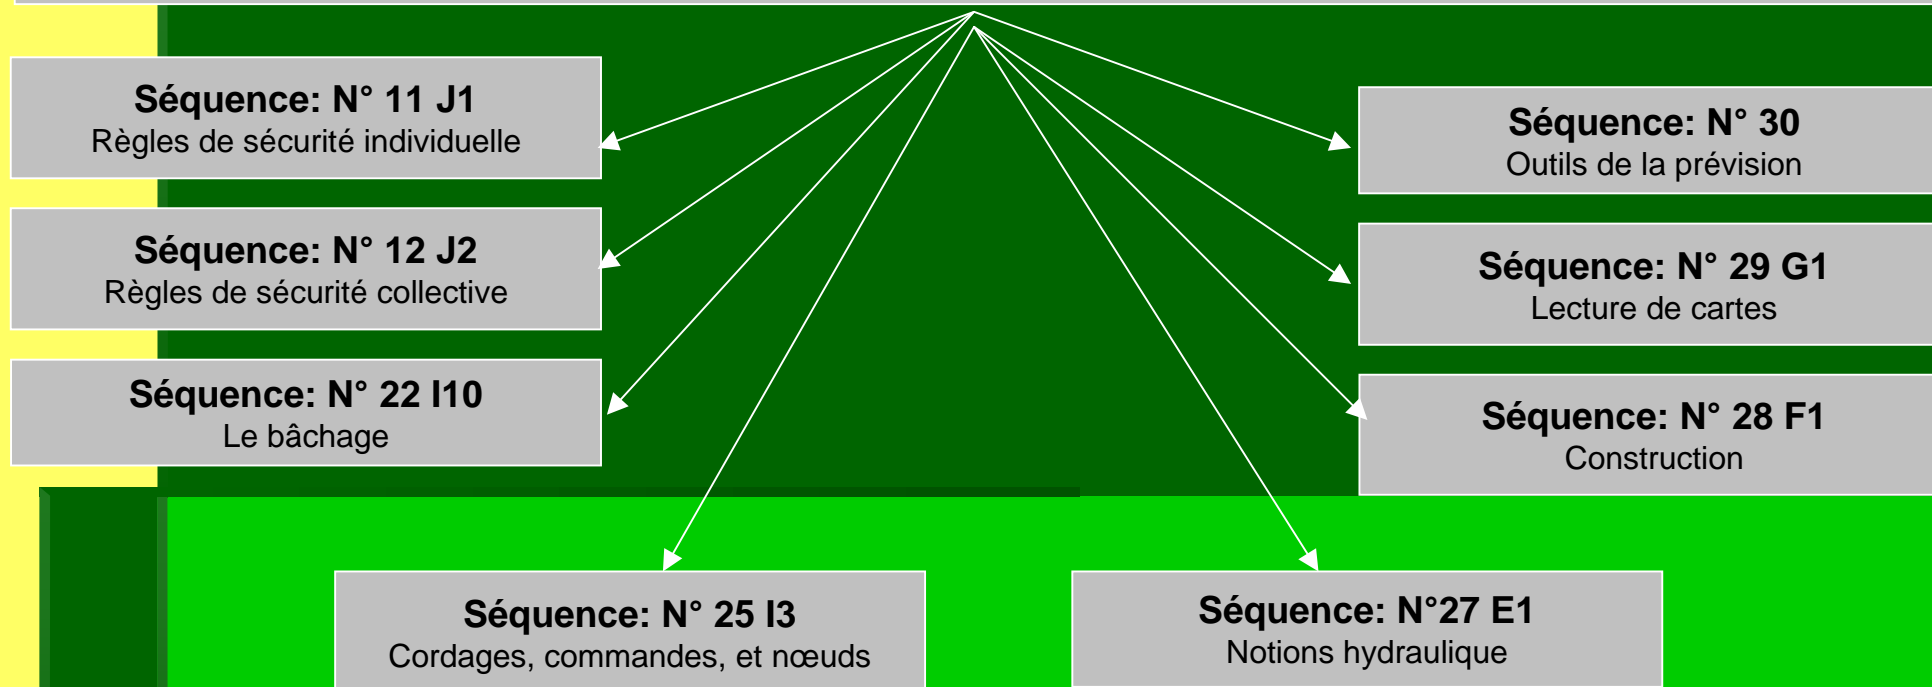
Séquence: N° 11 J1
Règles de sécurité individuelle

Séquence: N° 12 J2
Règles de sécurité collective

Séquence: N° 22 I10
Le bâchage

Séquence: N° 30
Outils de la prévision

Séquence: N° 29 G1
Lecture de cartes

Séquence: N° 28 F1
Construction

Séquence: N° 25 I3
Cordages, commandes, et nœuds

Séquence: N°27 E1
Notions hydraulique